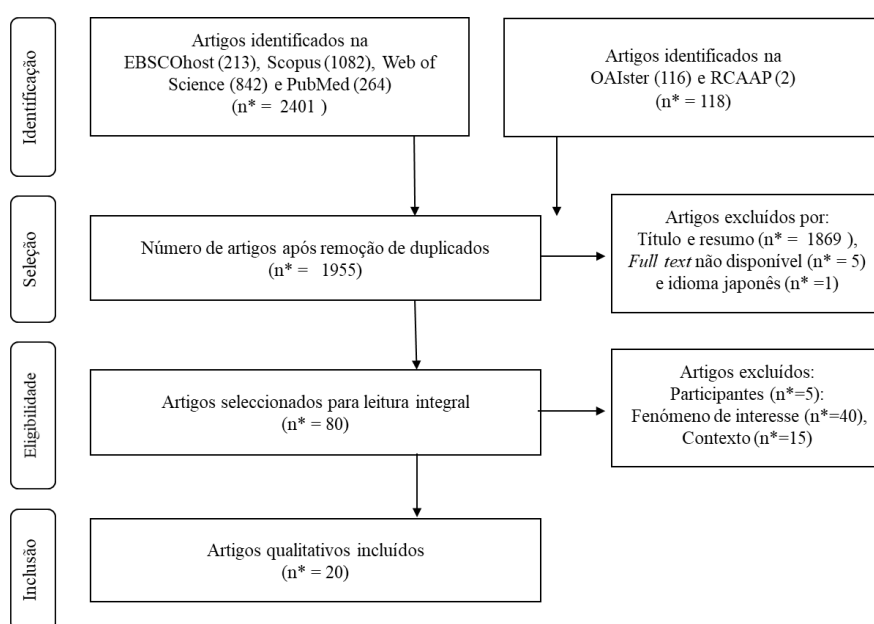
Identificação

Artigos identificados na EBSCOhost (213), Scopus (1082), Web of Science (842) e PubMed (264) (n* = 2401 )

Artigos identificados na OAIster (116) e RCAAP (2) (n* = 118)

Seleção

Número de artigos após remoção de duplicados (n* = 1955)

Artigos excluídos por: Título e resumo (n* = 1869 ), *Full text* não disponível (n* = 5) e idioma japonês (n* =1)

Elegibilidade

Artigos seleccionados para leitura integral (n* = 80)

Artigos excluídos: Participantes (n*=5): Fenómeno de interesse (n*=40), Contexto (n*=15)

Inclusão

Artigos qualitativos incluídos (n* = 20)